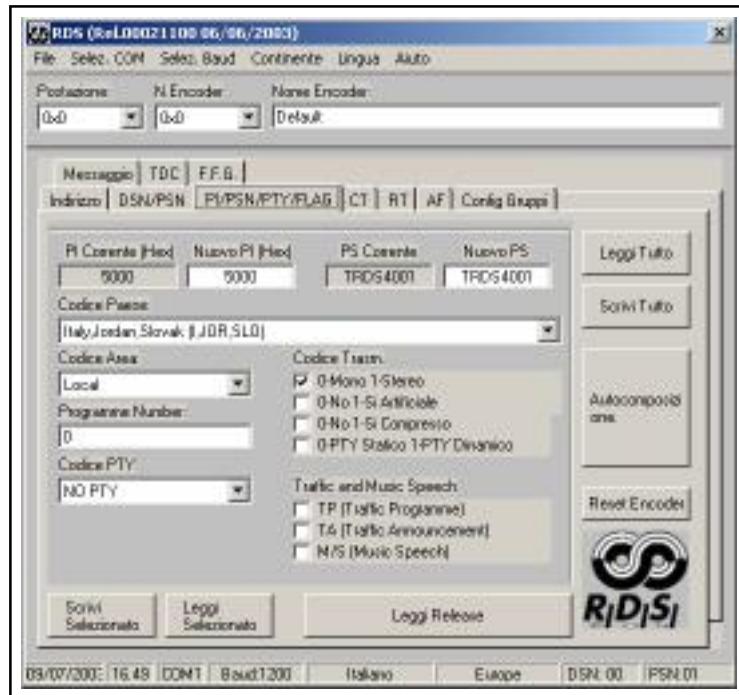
RDS (Rel.00021100 06/06/2003)

File Selez. COM Selez. Baud Continente Lingua Aiuto

Postazione
0x0

N.Encoder
0x0

Nome Encoder
Default

Messaggio | TDC | F.F.B.

Indirizzo | DSN/PSN | PI/PSN/PTY/FLAG | CT | RT | AF | Config Gruppi

PI Corrente (Hex)
5000

Nuovo PI (Hex)
5000

PS Corrente
TRDS4001

Nuovo PS
TRDS4001

Codice Paese
Italy,Jordan,Slovak (I,JOR,SLO)

Codice Area
Local

Programme Number
0

Codice PTY
NO PTY

Codice Trasm.
0-Mono 1-Stereo
0-No 1-Si Artificiale
0-No 1-Si Compresso
0-PTY Statico 1-PTY Dinamico

Traffic and Music Speech
TP (Traffic Programme)
TA (Traffic Announcement)
M/S (Music Speech)

Leggi Tutto

Scrivi Tutto

Autocomposizione

Reset Encoder

RIDSI

Scrivi Selezionato

Leggi Selezionato

Leggi Release

09/07/200 | 16.49 | COM1 | Baud:1200 | Italiano | Europe | DSN: 00 | PSN:01